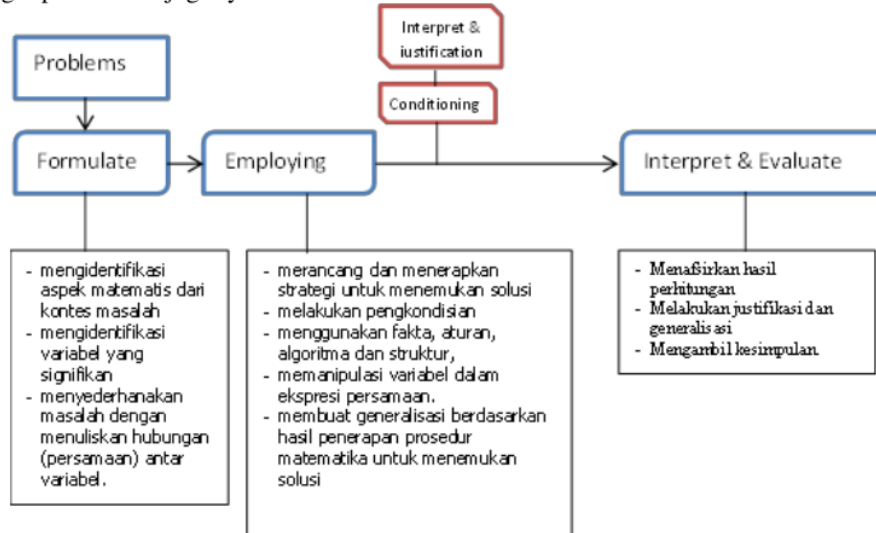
Interpret & iustification

Conditioning

Problems

Formulate

Employing

Interpret & Evaluate

- mengidentifikasi aspek matematis dari kontes masalah
- mengidentifikasi variabel yang signifikan
- menyederhanakan masalah dengan menuliskan hubungan (persamaan) antar variabel.

- merancang dan menerapkan strategi untuk menemukan solusi
- melakukan pengkondisian
- menggunakan fakta, aturan, algoritma dan struktur,
- memanipulasi variabel dalam ekspresi persamaan.
- membuat generalisasi berdasarkan hasil penerapan prosedur matematika untuk menemukan solusi

- Menafsirkan hasil perhitungan
- Melakukan justifikasi dan generalisasi
- Mengambil kesimpulan.